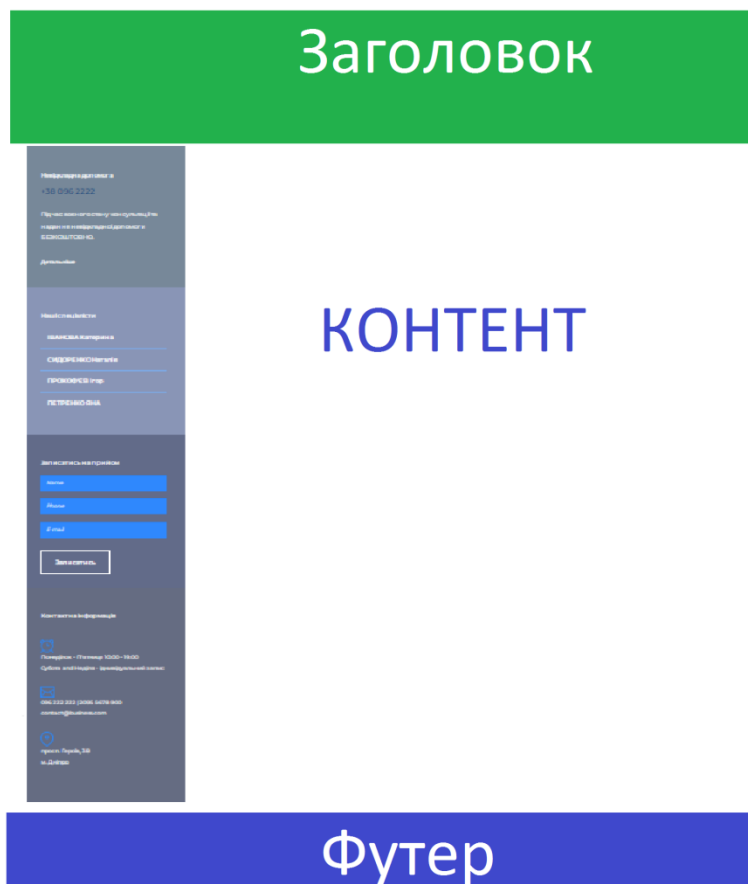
Заголовок

Невідкладна допомога
+38 090 2222
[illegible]
Детальніше

Наші спеціалісти
ІВАНОВА Катерина
СИДОРЕНКО Наталія
ПРОХОРОВ Ігор
ПЕТРЕНКО ЯНА

Записатись на прийом
Name
Phone
E-mail
Записатись

Контактна інформація
Понеділок - П'ятниця 10:00 - 19:00
Субота and Неділя - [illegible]
096 232 222 | 098 5678 900
contact@business.com
просп. Героїв, 38
м. Дніпро

КОНТЕНТ

Футер